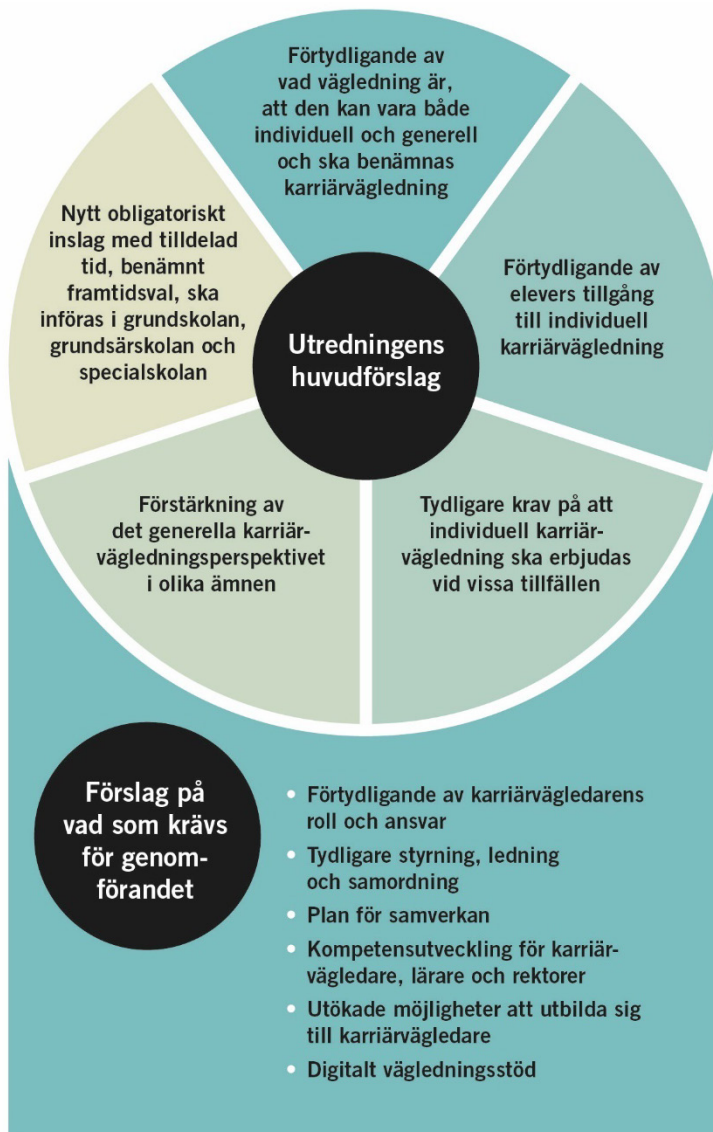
Förtydligande av vad vägledning är, att den kan vara både individuell och generell och ska benämnas karriärvägledning

Förtydligande av elevers tillgång till individuell karriärvägledning

Tydligare krav på att individuell karriärvägledning ska erbjudas vid vissa tillfällen

Förstärkning av det generella karriärvägledningsperspektivet i olika ämnen

Nytt obligatoriskt inslag med tilldelad tid, benämnt framtidsval, ska införas i grundskolan, grundsärskolan och specialskolan

Utredningens huvudförslag

Förslag på vad som krävs för genomförandet

• Förtydligande av karriärvägledarens roll och ansvar
• Tydligare styrning, ledning och samordning
• Plan för samverkan
• Kompetensutveckling för karriärvägledare, lärare och rektorer
• Utökade möjligheter att utbilda sig till karriärvägledare
• Digitalt vägledningsstöd